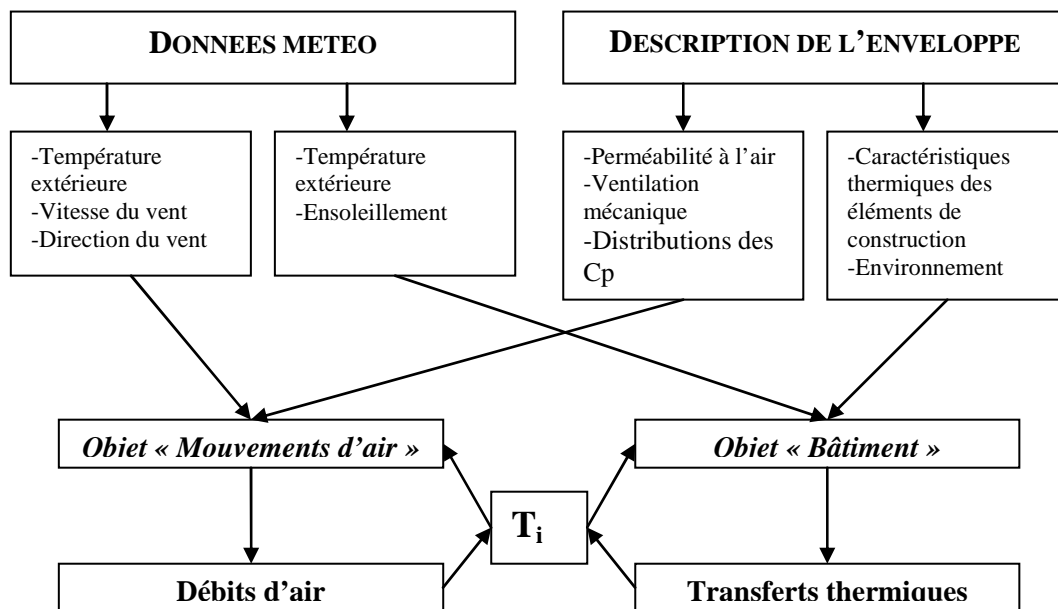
DONNEES METEO

DESCRIPTION DE L'ENVELOPPE

-Température extérieure
-Vitesse du vent
-Direction du vent

-Température extérieure
-Ensoleillement

-Perméabilité à l'air
-Ventilation mécanique
-Distributions des Cp

-Caractéristiques thermiques des éléments de construction
-Environnement

Objet « Mouvements d'air »

Objet « Bâtiment »

$T_i$

Débits d'air

Transferts thermiques